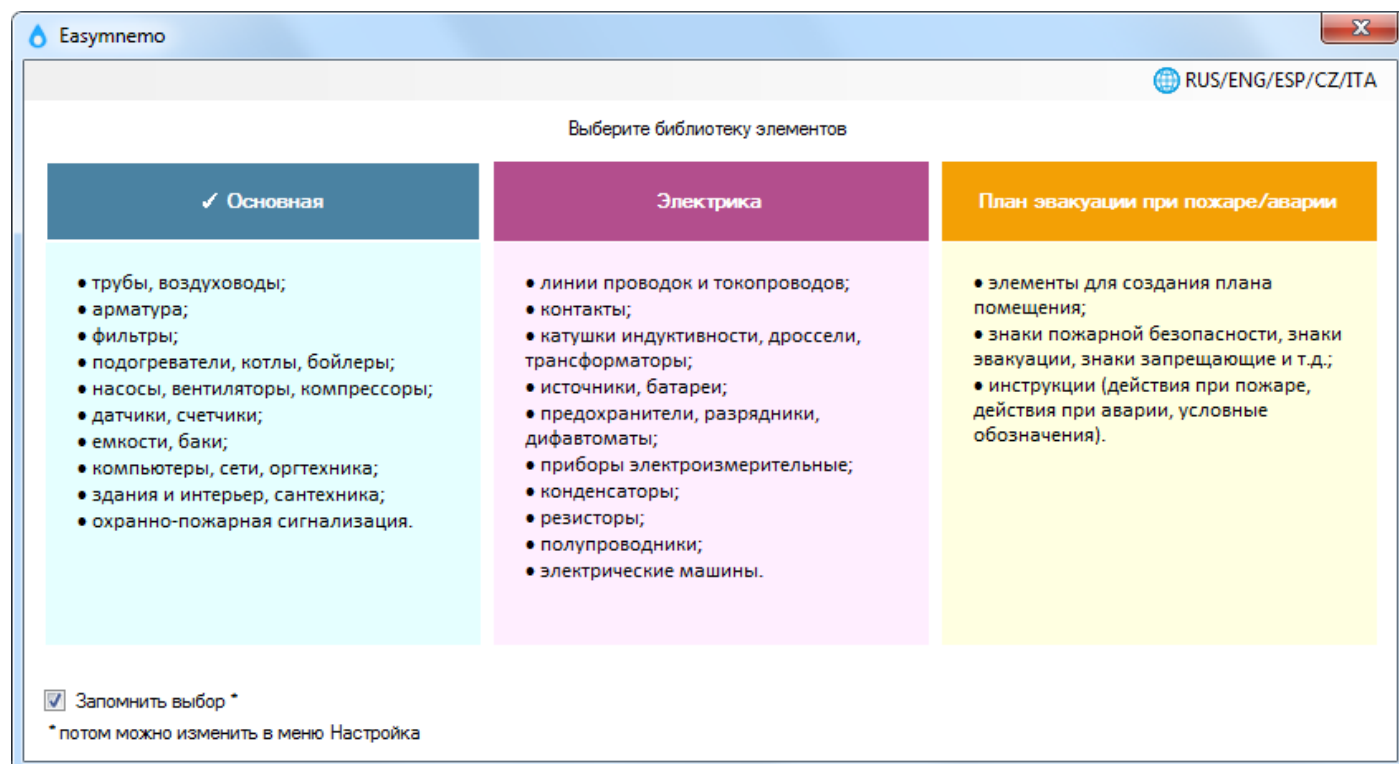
Easymnemo

RUS/ENG/ESP/CZ/ITA

Выберите библиотеку элементов

✓ Основная

• трубы, воздуховоды;
• арматура;
• фильтры;
• подогреватели, котлы, бойлеры;
• насосы, вентиляторы, компрессоры;
• датчики, счетчики;
• емкости, баки;
• компьютеры, сети, оргтехника;
• здания и интерьер, сантехника;
• охранно-пожарная сигнализация.

Электрика

• линии проводок и токопроводов;
• контакты;
• катушки индуктивности, дроссели, трансформаторы;
• источники, батареи;
• предохранители, разрядники, дифавтоматы;
• приборы электроизмерительные;
• конденсаторы;
• резисторы;
• полупроводники;
• электрические машины.

План эвакуации при пожаре/аварии

• элементы для создания плана помещения;
• знаки пожарной безопасности, знаки эвакуации, знаки запрещающие и т.д.;
• инструкции (действия при пожаре, действия при аварии, условные обозначения).

Запомнить выбор *

* потом можно изменить в меню Настройка